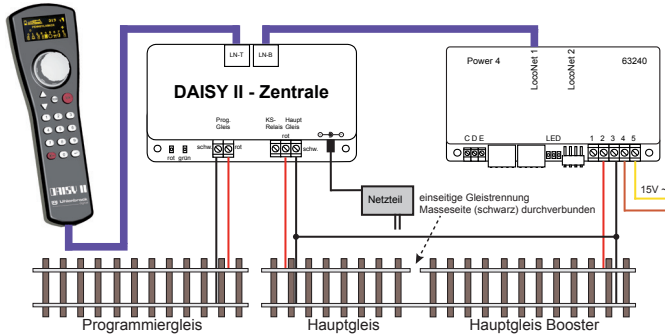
DAISY II

LN-T
LN-B

DAISY II - Zentrale

Prog. Gleis
KS-Relais
Haupt Gleis
schw.
rot
rot
schw.
rot grün

Power 4
LocoNet 1
LocoNet 2
63240

C D E
LED
1 2 3 4 5

15V ~

Netzteil

einseitige Gleistrennung
Masseseite (schwarz) durchverbunden

Programmiergleis
Hauptgleis
Hauptgleis Booster